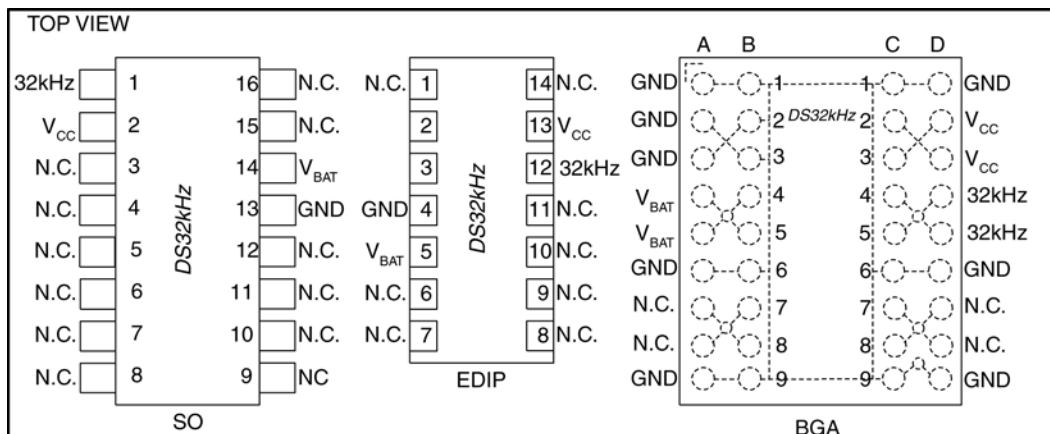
TOP VIEW

32kHz 1
$V_{CC}$ 2
N.C. 3
N.C. 4
N.C. 5
N.C. 6
N.C. 7
N.C. 8

16 N.C.
15 N.C.
14 $V_{BAT}$
13 GND
12 N.C.
11 N.C.
10 N.C.
9 NC

DS32kHz

SO

N.C. 1
2
3
GND 4
$V_{BAT}$ 5
N.C. 6
N.C. 7

14 N.C.
13 $V_{CC}$
12 32kHz
11 N.C.
10 N.C.
9 N.C.
8 N.C.

DS32kHz

EDIP

A B C D

GND 1
GND 2
GND 3
$V_{BAT}$ 4
$V_{BAT}$ 5
GND 6
N.C. 7
N.C. 8
GND 9

DS32kHz

1 GND
2 $V_{CC}$
3 $V_{CC}$
4 32kHz
5 32kHz
6 GND
7 N.C.
8 N.C.
9 GND

BGA